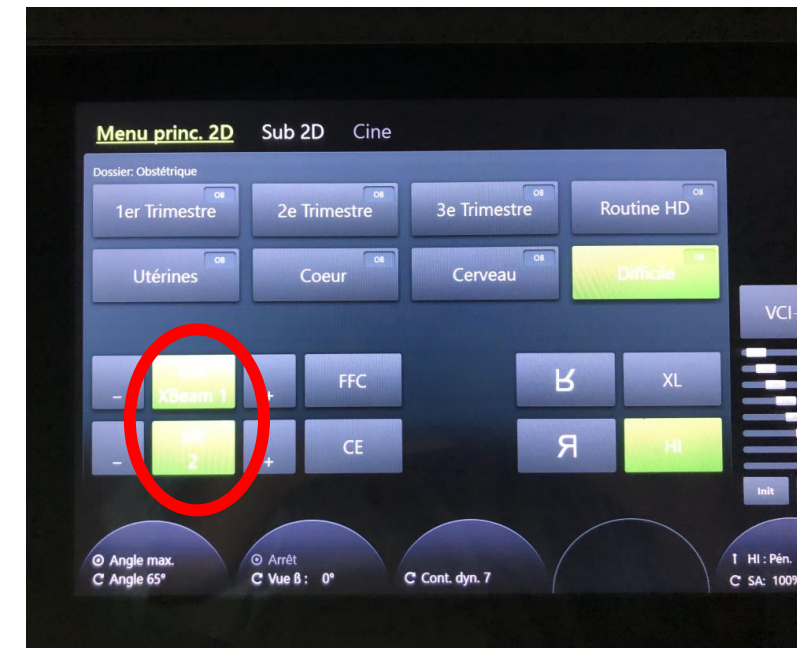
Menu princ. 2D Sub 2D Cine

Dossier: Obstétrique

OB 1er Trimestre

OB 2e Trimestre

OB 3e Trimestre

OB Routine HD

OB Utérines

OB Coeur

OB Cerveau

OB Difficile

VCI

–

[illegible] XBeam 1

+

FFC

ᴚ

XL

–

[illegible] 2

+

CE

Я

HI

Init

Angle max.
Angle 65°

Arrêt
Vue ß : 0°

Cont. dyn. 7

HI : Pén.
SA: 100%